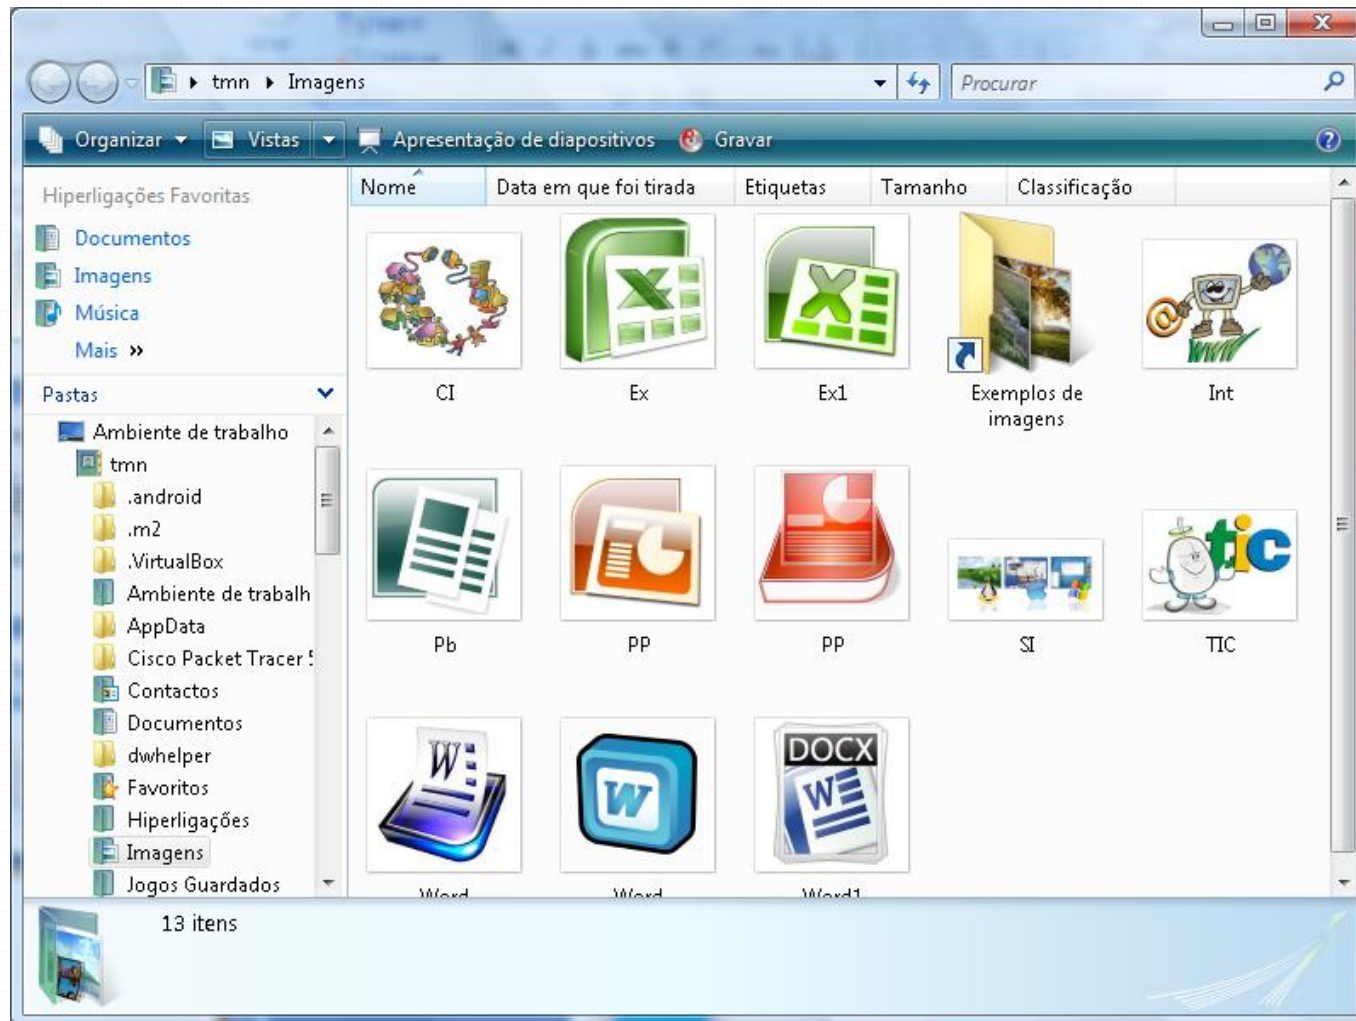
tmn ▸ Imagens

Procurar

Organizar ▾ Vistas ▾ Apresentação de diapositivos Gravar

Hiperligações Favoritas

Documentos

Imagens

Música

Mais »

Pastas

Ambiente de trabalho

tmn

.android

.m2

.VirtualBox

Ambiente de trabalh

AppData

Cisco Packet Tracer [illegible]

Contactos

Documentos

dwhelper

Favoritos

Hiperligações

Imagens

Jogos Guardados

| Nome | Data em que foi tirada | Etiquetas | Tamanho | Classificação |
|---|---|---|---|---|

CI

Ex

Ex1

Exemplos de imagens

Int

tic

DOCX

Pb

PP

PP

SI

TIC

Word

Word

Word1

13 itens